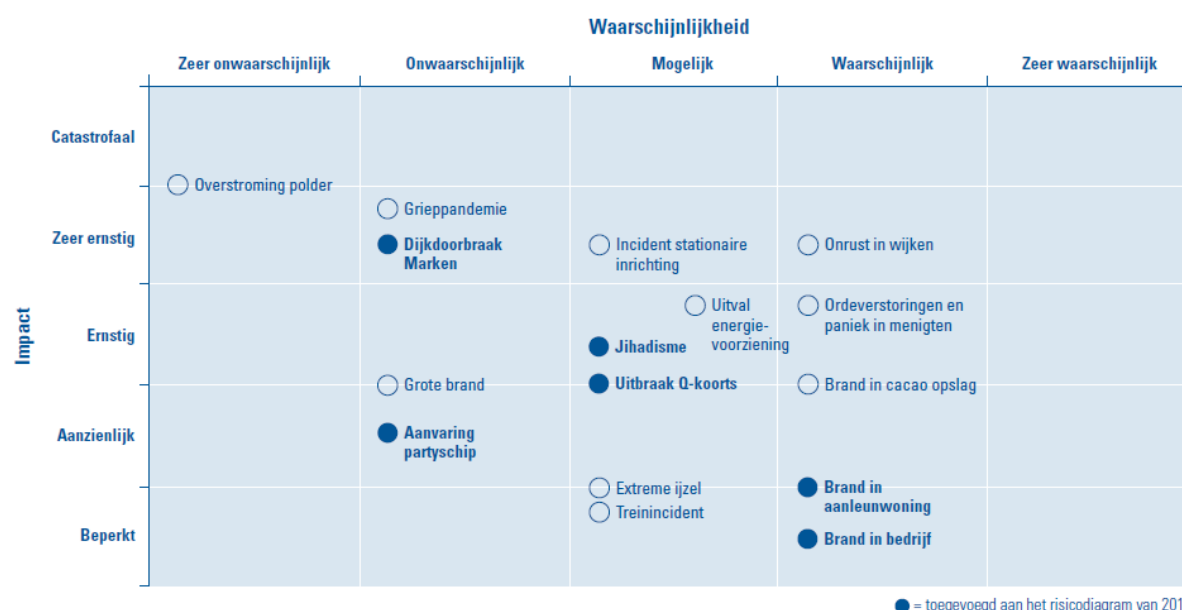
Waarschijnlijkheid

Zeer onwaarschijnlijk | Onwaarschijnlijk | Mogelijk | Waarschijnlijk | Zeer waarschijnlijk

Impact

Catastrofaal

Overstroming polder

Zeer ernstig

Grieppandemie

Dijkdoorbraak Marken

Incident stationaire inrichting

Onrust in wijken

Ernstig

Uitval energievoorziening

Ordeverstoringen en paniek in menigten

Jihadisme

Grote brand

Uitbraak Q-koorts

Brand in cacao opslag

Aanzienlijk

Aanvaring partyschip

Beperkt

Extreme ijzel

Treinincident

Brand in aanleunwoning

Brand in bedrijf

= toegevoegd aan het risicodiagram van 201